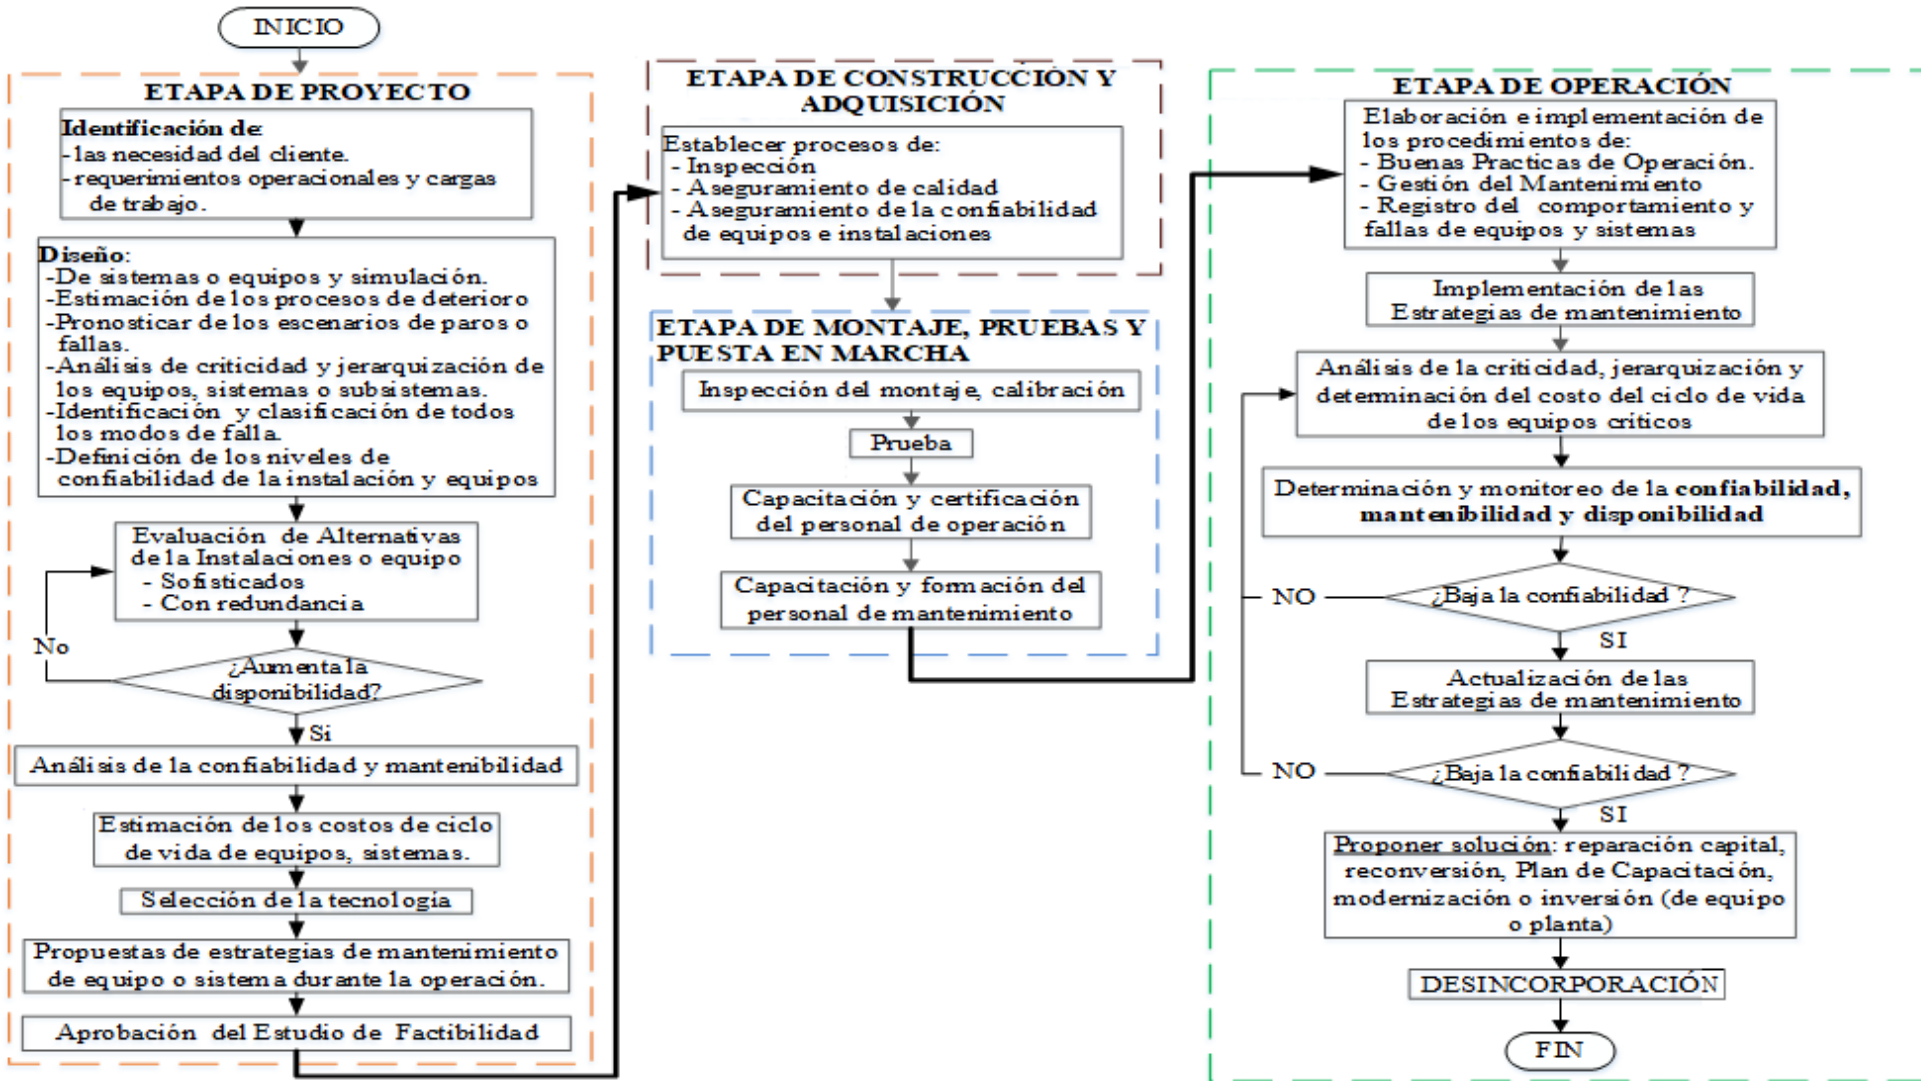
INICIO

ETAPA DE PROYECTO

Identificación de:
- las necesidad del cliente.
- requerimientos operacionales y cargas de trabajo.

Diseño:
- De sistemas o equipos y simulación.
- Estimación de los procesos de deterioro
- Pronosticar de los escenarios de paros o fallas.
- Análisis de criticidad y jerarquización de los equipos, sistemas o subsistemas.
- Identificación y clasificación de todos los modos de falla.
- Definición de los niveles de confiabilidad de la instalación y equipos

Evaluación de Alternativas de la Instalaciones o equipo
- Sofisticados
- Con redundancia

No

¿Aumenta la disponibilidad?

Si

Análisis de la confiabilidad y mantenibilidad

Estimación de los costos de ciclo de vida de equipos, sistemas.

Selección de la tecnología

Propuestas de estrategias de mantenimiento de equipo o sistema durante la operación.

Aprobación del Estudio de Factibilidad

ETAPA DE CONSTRUCCIÓN Y ADQUISICIÓN

Establecer procesos de:
- Inspección
- Aseguramiento de calidad
- Aseguramiento de la confiabilidad de equipos e instalaciones

ETAPA DE MONTAJE, PRUEBAS Y PUESTA EN MARCHA

Inspección del montaje, calibración

Prueba

Capacitación y certificación del personal de operación

Capacitación y formación del personal de mantenimiento

ETAPA DE OPERACIÓN

Elaboración e implementación de los procedimientos de:
- Buenas Practicas de Operación.
- Gestión del Mantenimiento
- Registro del comportamiento y fallas de equipos y sistemas

Implementación de las Estrategias de mantenimiento

Análisis de la criticidad, jerarquización y determinación del costo del ciclo de vida de los equipos críticos

Determinación y monitoreo de la confiabilidad, mantenibilidad y disponibilidad

NO

¿Baja la confiabilidad?

SI

Actualización de las Estrategias de mantenimiento

NO

¿Baja la confiabilidad?

SI

Proponer solución: reparación capital, reconversión, Plan de Capacitación, modernización o inversión (de equipo o planta)

DESINCORPORACIÓN

FIN